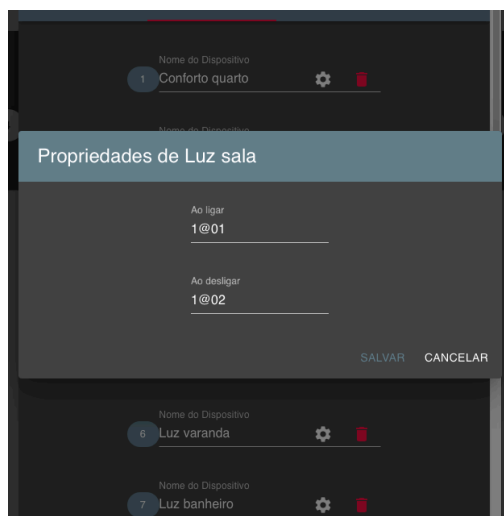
Nome do Dispositivo
1 Conforto quarto

Nome do Dispositivo

Propriedades de Luz sala

Ao ligar
1@01

Ao desligar
1@02

SALVAR CANCELAR

Nome do Dispositivo
6 Luz varanda

Nome do Dispositivo
7 Luz banheiro